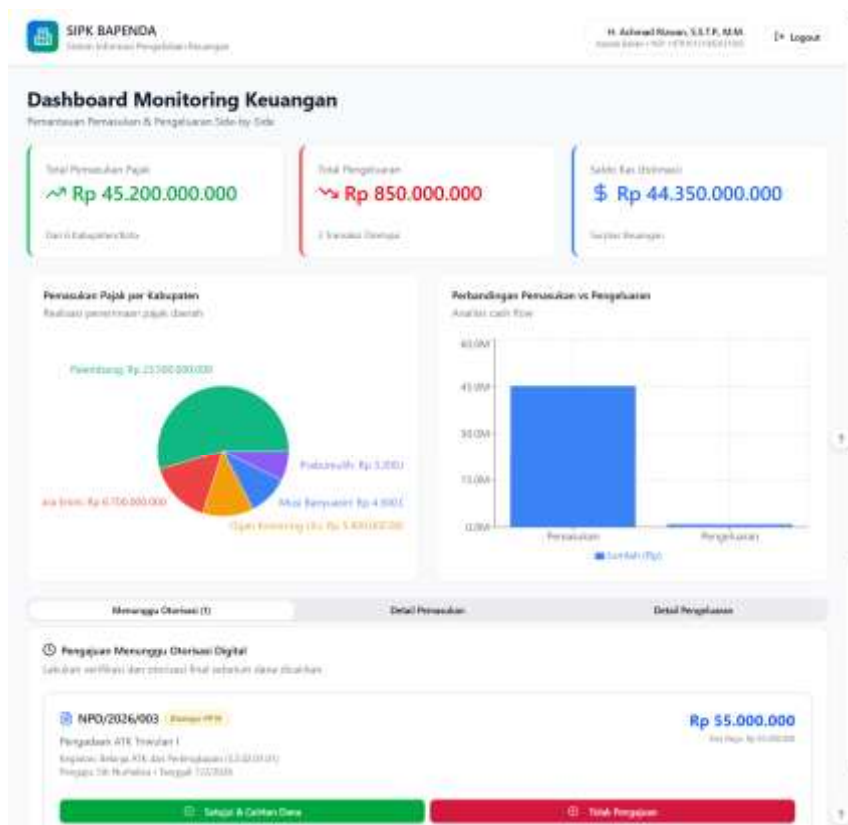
SIPK BAPENDA
Sistem Informasi Pengelolaan Keuangan

H. Achmad Rizwan, S.S.T.P., M.M.
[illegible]

Logout

Dashboard Monitoring Keuangan
Pemantauan Pemasukan & Pengeluaran Side-by-Side

Total Pemasukan Pajak
Rp 45.200.000.000
Dari 6 Kabupaten/Kota

Total Pengeluaran
Rp 850.000.000
2 Transaksi Disetujui

Saldo Kas (Estimasi)
$ Rp 44.350.000.000
Surplus Keuangan

Pemasukan Pajak per Kabupaten
Realisasi penerimaan pajak daerah

Palembang: Rp 23.500.000.000
Prabumulih: Rp 3.200.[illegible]
Musi Banyuasin: Rp 4.000.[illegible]
Ogan Komering Ulu: Rp 5.800.000.000
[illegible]a Enim: Rp 6.700.000.000

Perbandingan Pemasukan vs Pengeluaran
Analisis cash flow

60.0M
45.0M
30.0M
15.0M
0.0M
Pemasukan
Pengeluaran
Jumlah (Rp)

Menunggu Otorisasi (1)
Detail Pemasukan
Detail Pengeluaran

Pengajuan Menunggu Otorisasi Digital
Lakukan verifikasi dan otorisasi final sebelum dana dicairkan

NPD/2026/003
Diverifikasi PPTK
Rp 55.000.000
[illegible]
Pengadaan ATK Triwulan I
Kegiatan: Belanja ATK dan Perlengkapan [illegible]
Pengaju: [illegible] • Tanggal: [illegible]

Setujui & Cairkan Dana
Tolak Pengajuan